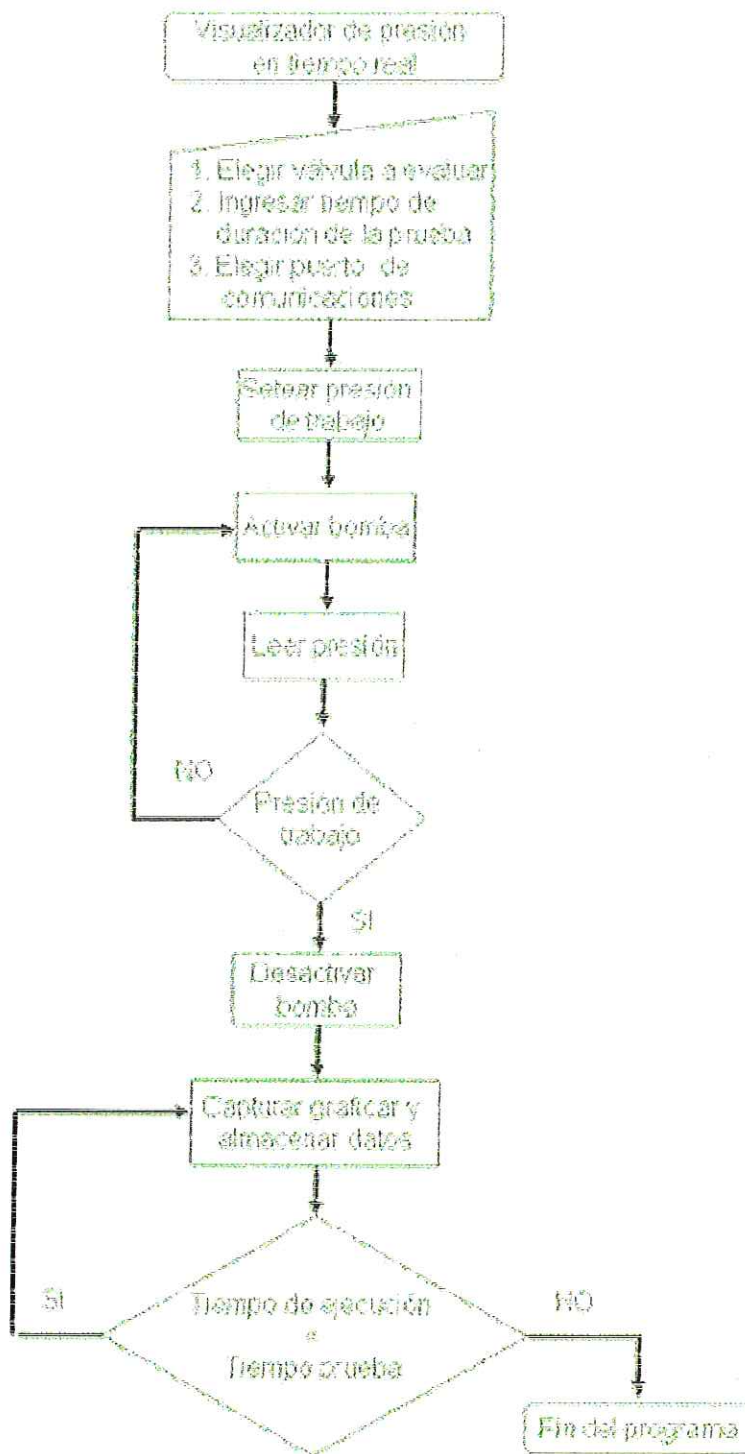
Visualizador de presión en tiempo real

1. Elegir válvula a evaluar
2. Ingresar tiempo de duración de la prueba
3. Elegir puerto de comunicaciones

Setear presión de trabajo

Activar bomba

Leer presión

NO

Presión de trabajo

SI

Desactivar bombe

Capturar graficar y almacenar datos

SI

Tiempo de ejecución
<
Tiempo prueba

NO

Fin del programa